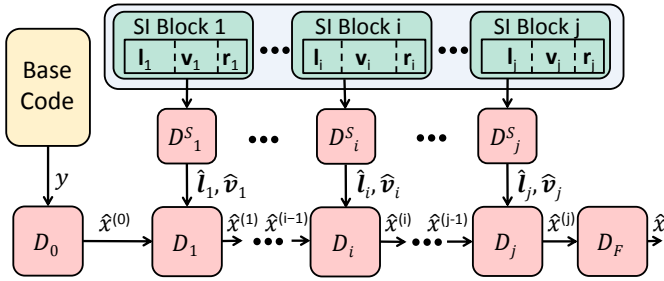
SI Block 1
$l_1$ $v_1$ $r_1$
•••
SI Block i
$l_i$ $v_i$ $r_i$
•••
SI Block j
$l_j$ $v_j$ $r_j$

Base Code

$D^S{}_1$
•••
$D^S{}_i$
•••
$D^S{}_j$

$y$
$\hat{l}_1, \hat{v}_1$
$\hat{l}_i, \hat{v}_i$
$\hat{l}_j, \hat{v}_j$

$D_0$ $\hat{x}^{(0)}$ $D_1$ $\hat{x}^{(1)}$ ••• $\hat{x}^{(i-1)}$ $D_i$ $\hat{x}^{(i)}$ ••• $\hat{x}^{(j-1)}$ $D_j$ $\hat{x}^{(j)}$ $D_F$ $\hat{x}$